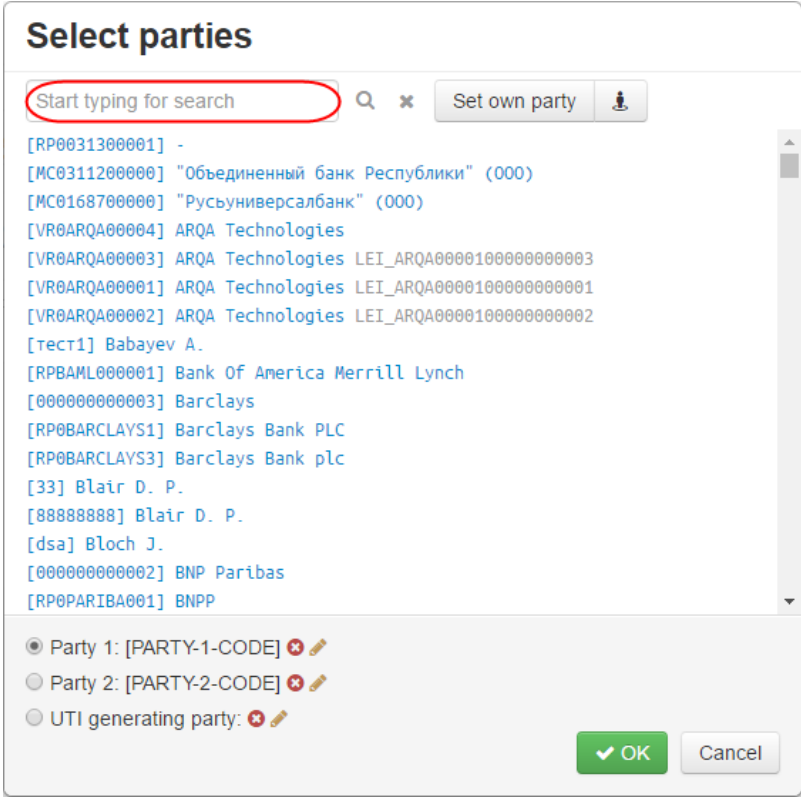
Select parties

Start typing for search

Set own party

[RP0031300001] -
[MC0311200000] "Объединенный банк Республики" (ООО)
[MC0168700000] "Русьуниверсалбанк" (ООО)
[VR0ARQA00004] ARQA Technologies
[VR0ARQA00003] ARQA Technologies LEI_ARQA0000100000000003
[VR0ARQA00001] ARQA Technologies LEI_ARQA0000100000000001
[VR0ARQA00002] ARQA Technologies LEI_ARQA0000100000000002
[тест1] Babayev A.
[RPBAML000001] Bank Of America Merrill Lynch
[000000000003] Barclays
[RP0BARCLAYS1] Barclays Bank PLC
[RP0BARCLAYS3] Barclays Bank plc
[33] Blair D. P.
[88888888] Blair D. P.
[dsa] Bloch J.
[000000000002] BNP Paribas
[RP0PARIBA001] BNPP

Party 1: [PARTY-1-CODE]
Party 2: [PARTY-2-CODE]
UTI generating party:

OK
Cancel